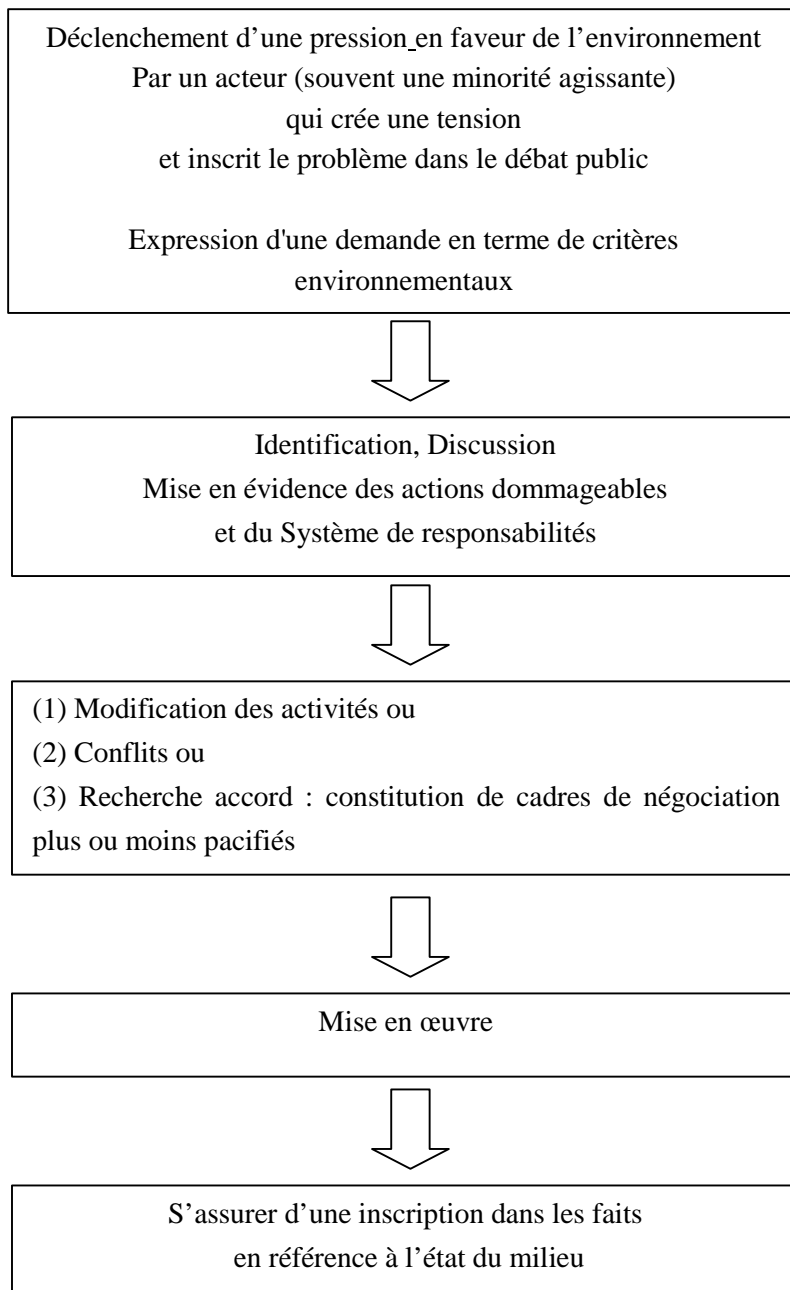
Déclenchement d’une pression en faveur de l’environnement
Par un acteur (souvent une minorité agissante)
qui crée une tension
et inscrit le problème dans le débat public

Expression d'une demande en terme de critères environnementaux

Identification, Discussion
Mise en évidence des actions dommageables
et du Système de responsabilités

(1) Modification des activités ou
(2) Conflits ou
(3) Recherche accord : constitution de cadres de négociation plus ou moins pacifiés

Mise en œuvre

S’assurer d’une inscription dans les faits
en référence à l’état du milieu